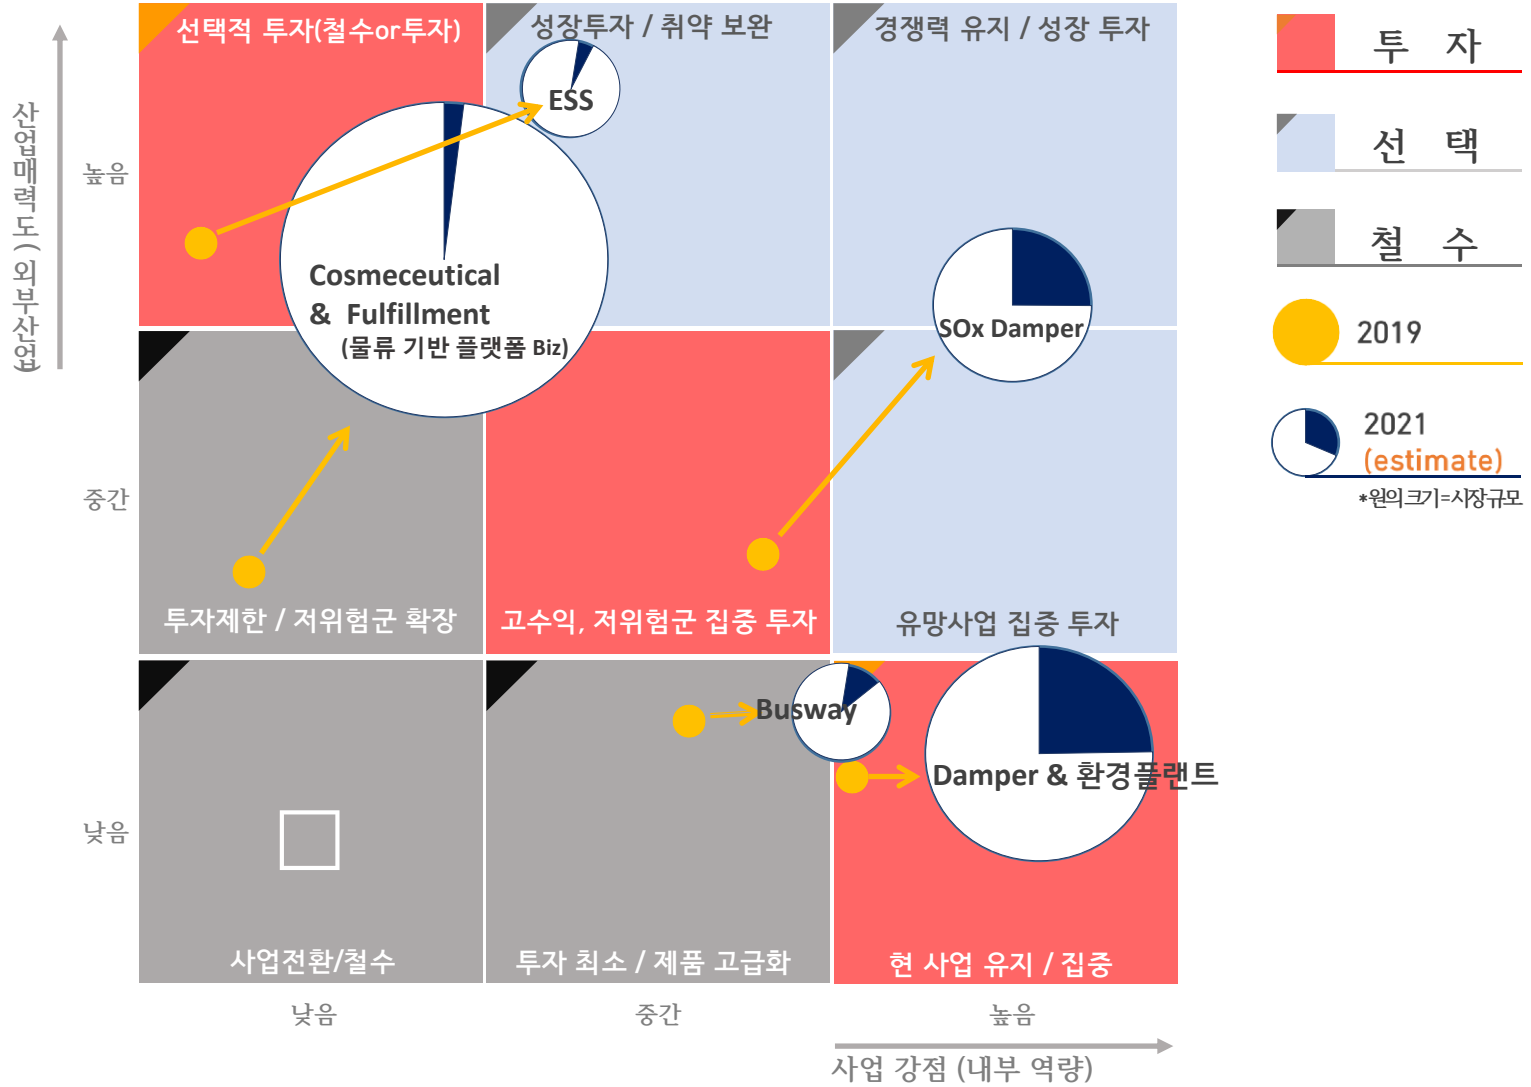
산업매력도(외부산업)

높음

중간

낮음

선택적 투자(철수or투자)

성장투자 / 취약 보완

경쟁력 유지 / 성장 투자

ESS

Cosmeceutical & Fulfillment (물류 기반 플랫폼 Biz)

SOx Damper

투자제한 / 저위험군 확장

고수익, 저위험군 집중 투자

유망사업 집중 투자

Busway

Damper & 환경플랜트

사업전환/철수

투자 최소 / 제품 고급화

현 사업 유지 / 집중

낮음

중간

높음

사업 강점 (내부 역량)

투 자

선 택

철 수

2019

2021 (estimate)

*원의크기=시장규모